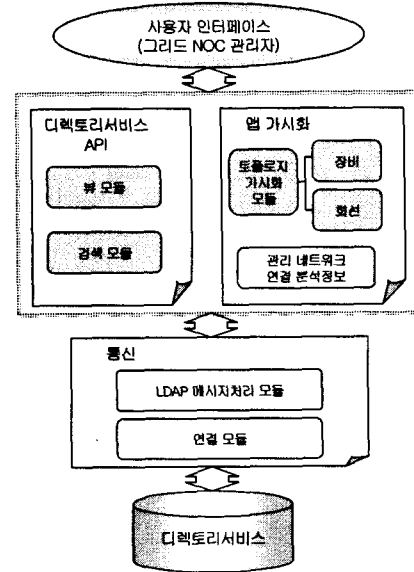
사용자 인터페이스
(그리드 NOC 관리자)

디렉토리서비스
API

뷰 모듈

검색 모듈

맵 가시화

토폴로지
가시화
모듈

장비

회선

관리 네트워크
연결 분석정보

통신

LDAP 메시지처리 모듈

연결 모듈

디렉토리서비스